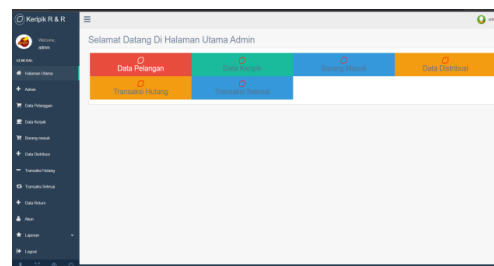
Keripik R & R
Welcome, admin
GENERAL
Halaman Utama
Admin
Data Pelanggan
Data Keripik
Barang masuk
Data Distribusi
Transaksi Hutang
Transaksi Selesai
Data Return
Akun
Laporan
Logout

Selamat Datang Di Halaman Utama Admin

Data Pelangan
Data Keripik
Barang Masuk
Data Distribusi
Transaksi Hutang
Transaksi Selesai